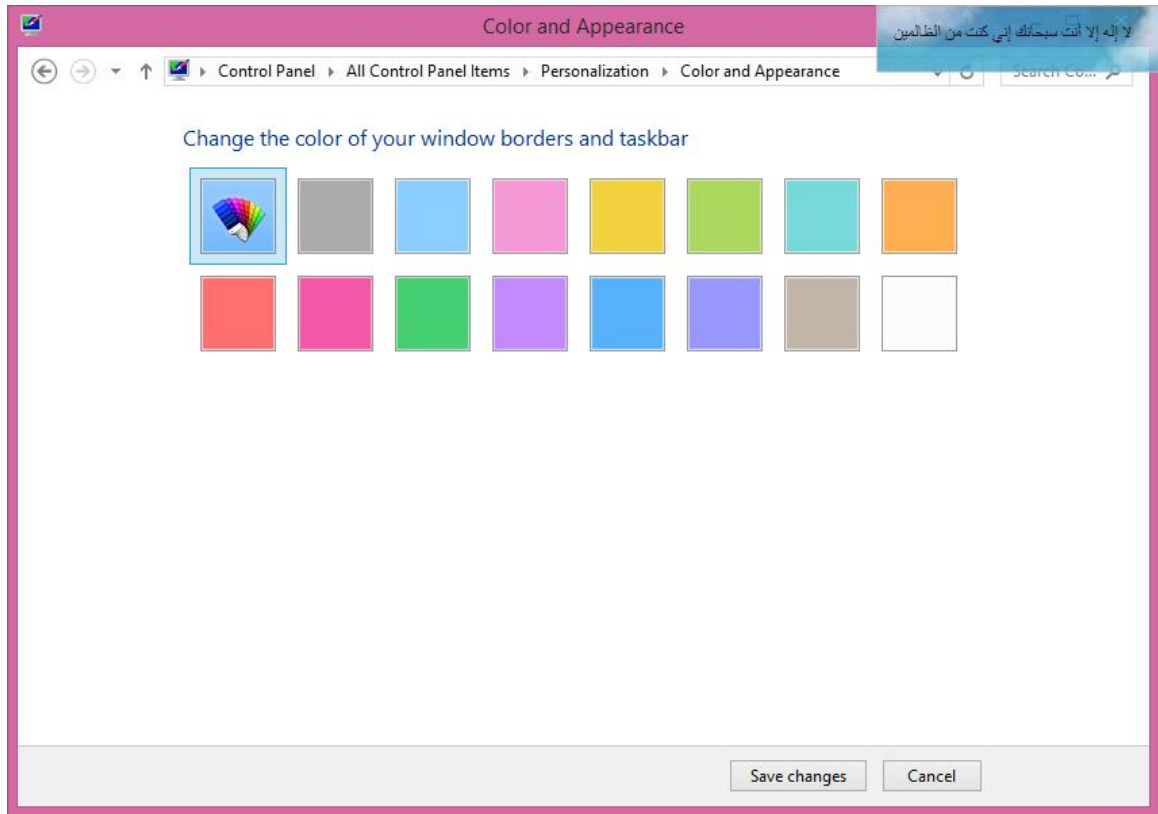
Color and Appearance

لا إله إلا أنت سبحانك إني كنت من الظالمين

Control Panel ▸ All Control Panel Items ▸ Personalization ▸ Color and Appearance

Search Co...

Change the color of your window borders and taskbar

Save changes

Cancel